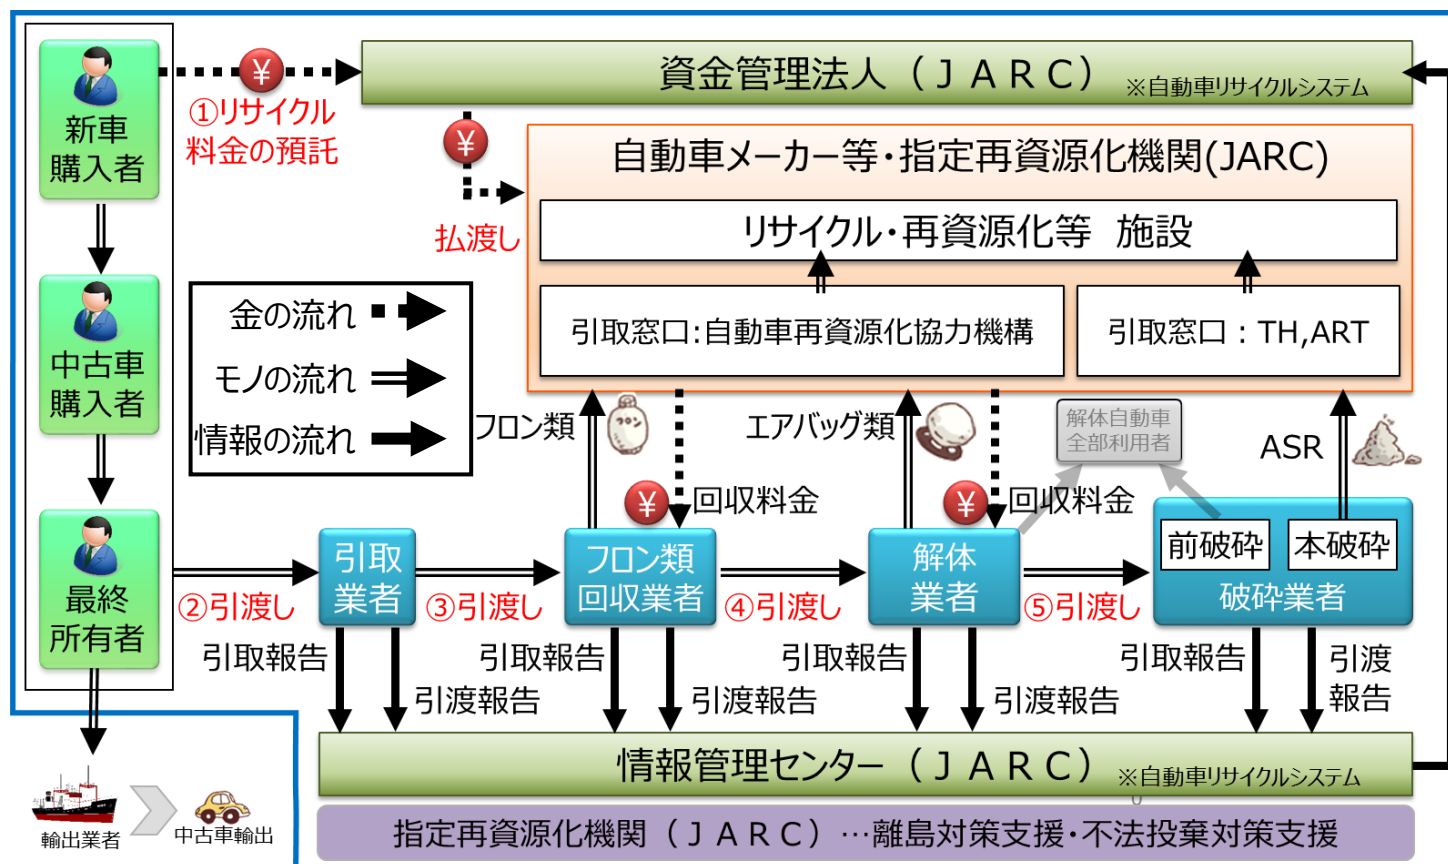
新車購入者

中古車購入者

最終所有者

¥
①リサイクル料金の預託

資金管理法人（ＪＡＲＣ） ※自動車リサイクルシステム

¥
払渡し

自動車メーカー等・指定再資源化機関(JARC)

リサイクル・再資源化等　施設

引取窓口:自動車再資源化協力機構

引取窓口：TH,ART

金の流れ
モノの流れ
情報の流れ

フロン類

エアバッグ類

解体自動車全部利用者

ASR

¥ 回収料金

¥ 回収料金

②引渡し

引取業者

③引渡し

フロン類回収業者

④引渡し

解体業者

⑤引渡し

前破砕

本破砕

破砕業者

引取報告

引渡報告

引取報告

引渡報告

引取報告

引渡報告

引取報告

引渡報告

情報管理センター（ＪＡＲＣ） ※自動車リサイクルシステム

指定再資源化機関（ＪＡＲＣ）…離島対策支援・不法投棄対策支援

輸出業者

中古車輸出